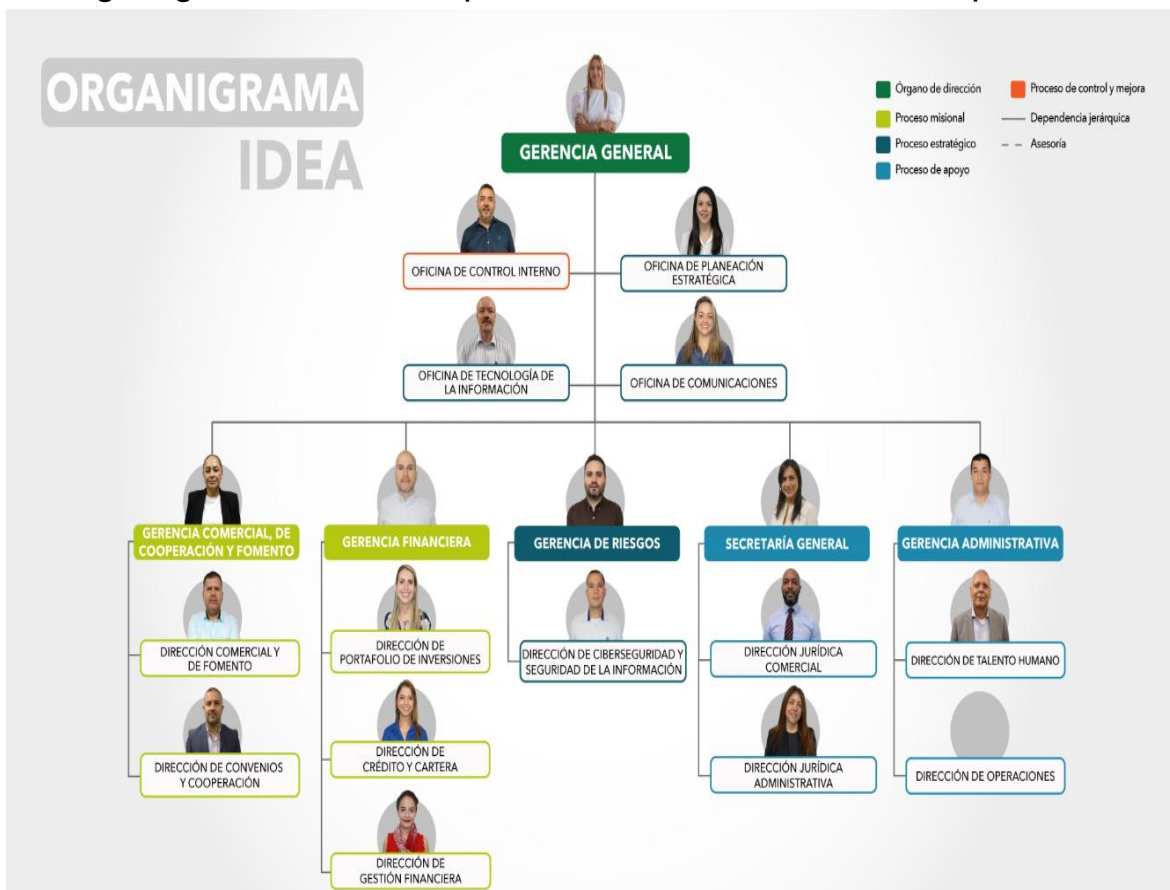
ORGANIGRAMA
IDEA

Órgano de dirección
Proceso misional
Proceso estratégico
Proceso de apoyo
Proceso de control y mejora
Dependencia jerárquica
Asesoría

GERENCIA GENERAL

OFICINA DE CONTROL INTERNO
OFICINA DE PLANEACIÓN ESTRATÉGICA
OFICINA DE TECNOLOGÍA DE LA INFORMACIÓN
OFICINA DE COMUNICACIONES

GERENCIA COMERCIAL, DE COOPERACIÓN Y FOMENTO
DIRECCIÓN COMERCIAL Y DE FOMENTO
DIRECCIÓN DE CONVENIOS Y COOPERACIÓN

GERENCIA FINANCIERA
DIRECCIÓN DE PORTAFOLIO DE INVERSIONES
DIRECCIÓN DE CRÉDITO Y CARTERA
DIRECCIÓN DE GESTIÓN FINANCIERA

GERENCIA DE RIESGOS
DIRECCIÓN DE CIBERSEGURIDAD Y SEGURIDAD DE LA INFORMACIÓN

SECRETARÍA GENERAL
DIRECCIÓN JURÍDICA COMERCIAL
DIRECCIÓN JURÍDICA ADMINISTRATIVA

GERENCIA ADMINISTRATIVA
DIRECCIÓN DE TALENTO HUMANO
DIRECCIÓN DE OPERACIONES